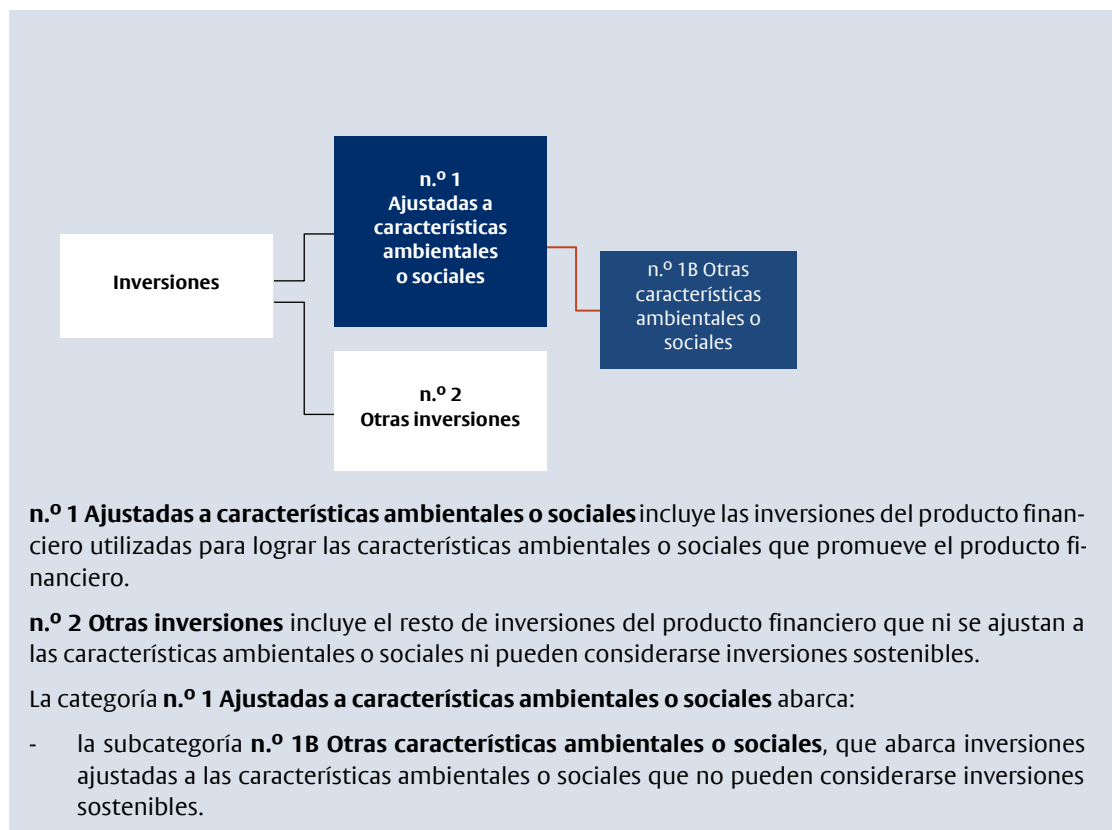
Inversiones

n.º 1
Ajustadas a características ambientales o sociales

n.º 1B Otras características ambientales o sociales

n.º 2
Otras inversiones

**n.º 1 Ajustadas a características ambientales o sociales** incluye las inversiones del producto financiero utilizadas para lograr las características ambientales o sociales que promueve el producto financiero.

**n.º 2 Otras inversiones** incluye el resto de inversiones del producto financiero que ni se ajustan a las características ambientales o sociales ni pueden considerarse inversiones sostenibles.

La categoría **n.º 1 Ajustadas a características ambientales o sociales** abarca:

- la subcategoría **n.º 1B Otras características ambientales o sociales**, que abarca inversiones ajustadas a las características ambientales o sociales que no pueden considerarse inversiones sostenibles.